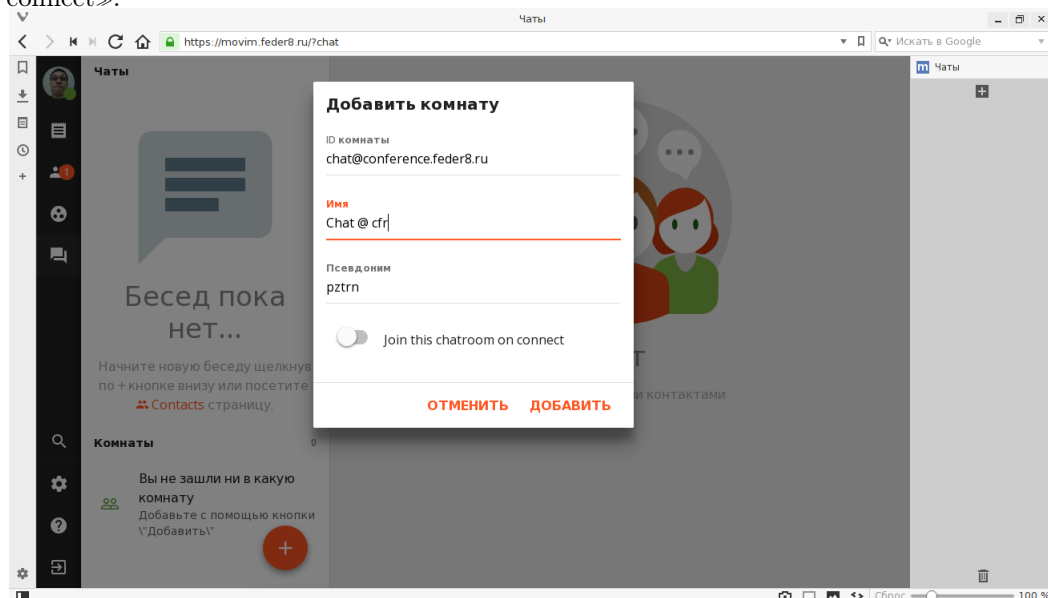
connect».

Чаты

https://movim.feder8.ru/?chat

Искать в Google

Чаты

Чаты

Беседа пока нет...

Начните новую беседу щелкнув по + кнопке внизу или посетите Contacts страницу.

Комнаты 0

Вы не зашли ни в какую комнату
Добавьте с помощью кнопки \"Добавить\"

Добавить комнату

ID комнаты
chat@conference.feder8.ru

Имя
Chat @ cfr

Псевдоним
pztrn

Join this chatroom on connect

ОТМЕНИТЬ ДОБАВИТЬ

т
и контактами

Сброс
100 %